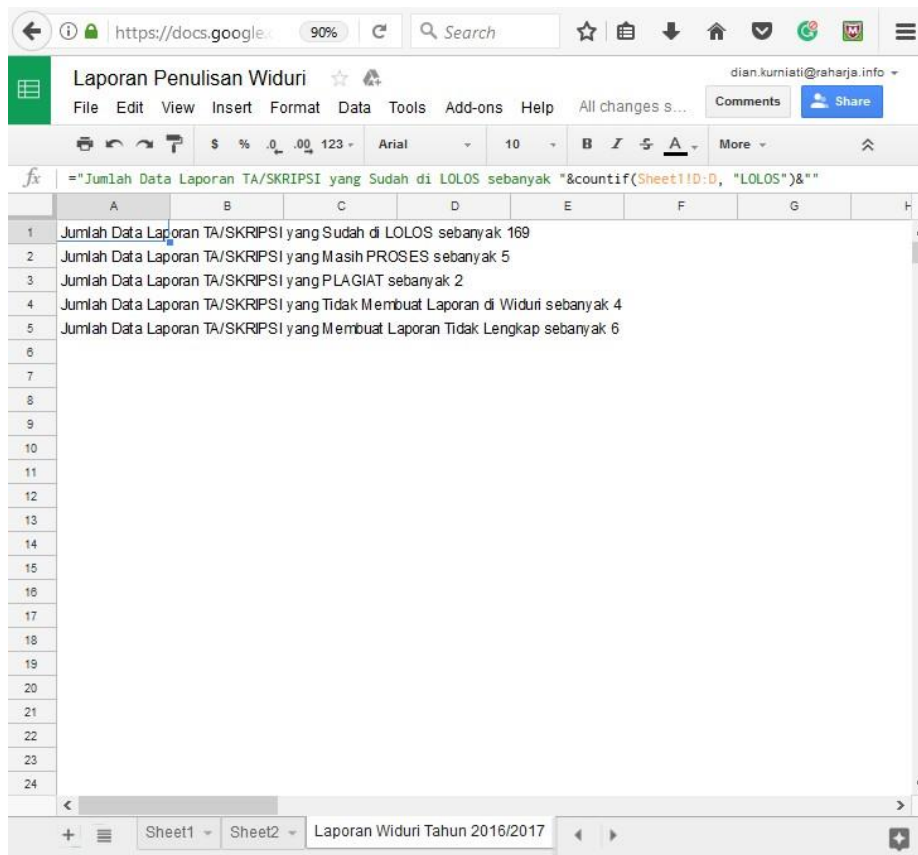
https://docs.google. 90% Search

Laporan Penulisan Widuri

dian.kurniati@raharja.info

File Edit View Insert Format Data Tools Add-ons Help All changes s...

Comments Share

$ % .0 .00 123 Arial 10 B I S A More

fx ="Jumlah Data Laporan TA/SKRIPSI yang Sudah di LOLOS sebanyak "&countif(Sheet1!D:D, "LOLOS")&""

| | A | B | C | D | E | F | G | H |
|---|---|---|---|---|---|---|---|---|
| 1 | Jumlah Data Laporan TA/SKRIPSI yang Sudah di LOLOS sebanyak 169 | | | | | | | |
| 2 | Jumlah Data Laporan TA/SKRIPSI yang Masih PROSES sebanyak 5 | | | | | | | |
| 3 | Jumlah Data Laporan TA/SKRIPSI yang PLAGIAT sebanyak 2 | | | | | | | |
| 4 | Jumlah Data Laporan TA/SKRIPSI yang Tidak Membuat Laporan di Widuri sebanyak 4 | | | | | | | |
| 5 | Jumlah Data Laporan TA/SKRIPSI yang Membuat Laporan Tidak Lengkap sebanyak 6 | | | | | | | |
| 6 | | | | | | | | |
| 7 | | | | | | | | |
| 8 | | | | | | | | |
| 9 | | | | | | | | |
| 10 | | | | | | | | |
| 11 | | | | | | | | |
| 12 | | | | | | | | |
| 13 | | | | | | | | |
| 14 | | | | | | | | |
| 15 | | | | | | | | |
| 16 | | | | | | | | |
| 17 | | | | | | | | |
| 18 | | | | | | | | |
| 19 | | | | | | | | |
| 20 | | | | | | | | |
| 21 | | | | | | | | |
| 22 | | | | | | | | |
| 23 | | | | | | | | |
| 24 | | | | | | | | |

Sheet1 Sheet2 Laporan Widuri Tahun 2016/2017